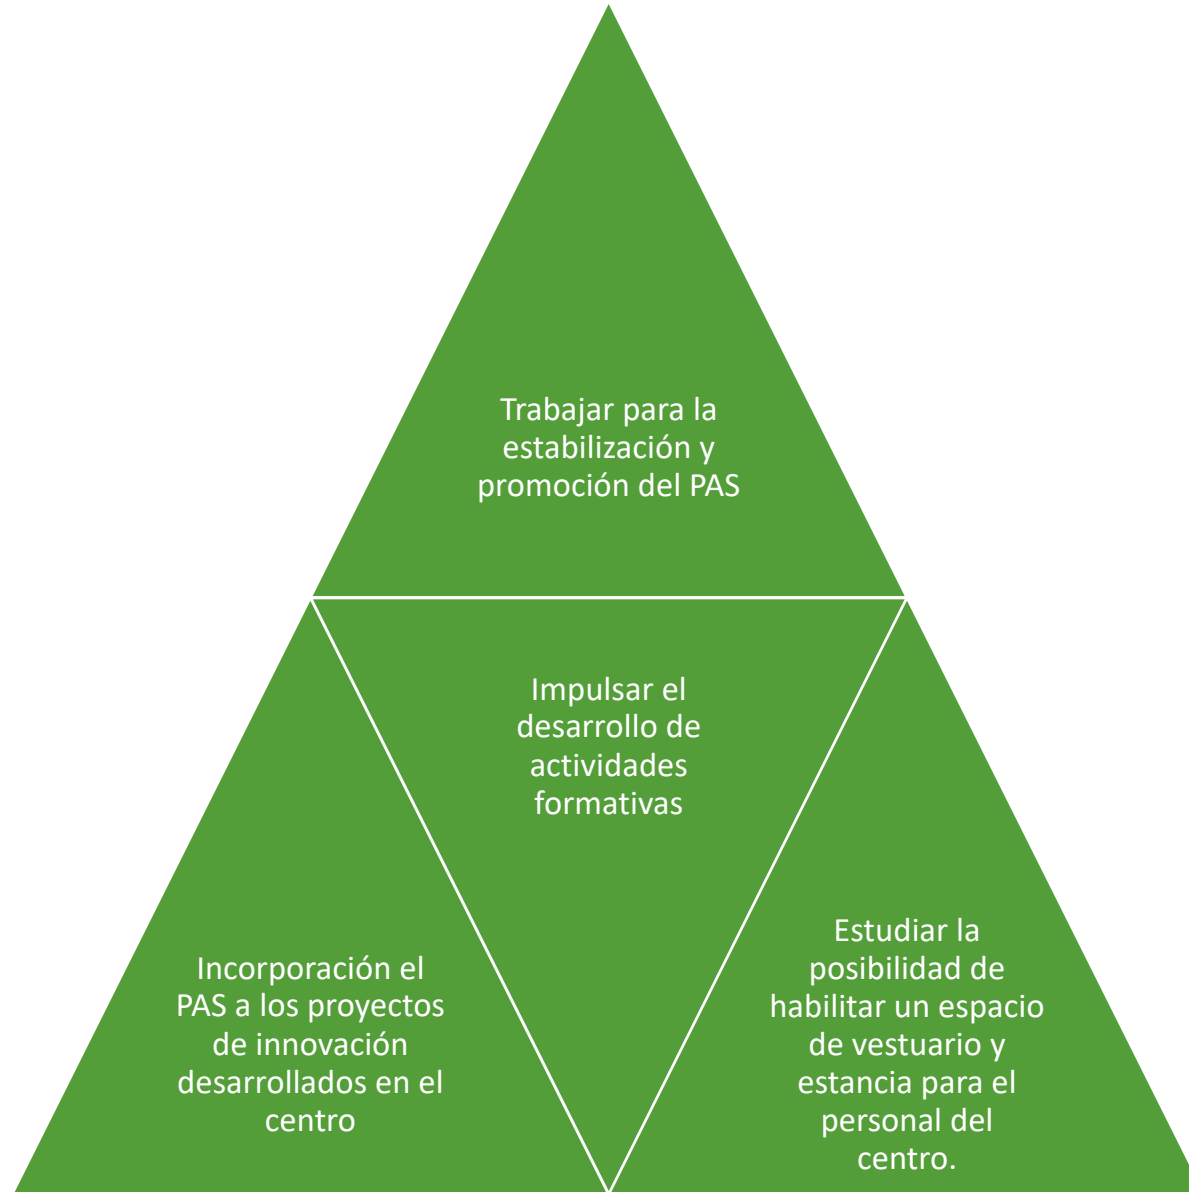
Trabajar para la estabilización y promoción del PAS

Impulsar el desarrollo de actividades formativas

Incorporación el PAS a los proyectos de innovación desarrollados en el centro

Estudiar la posibilidad de habilitar un espacio de vestuario y estancia para el personal del centro.